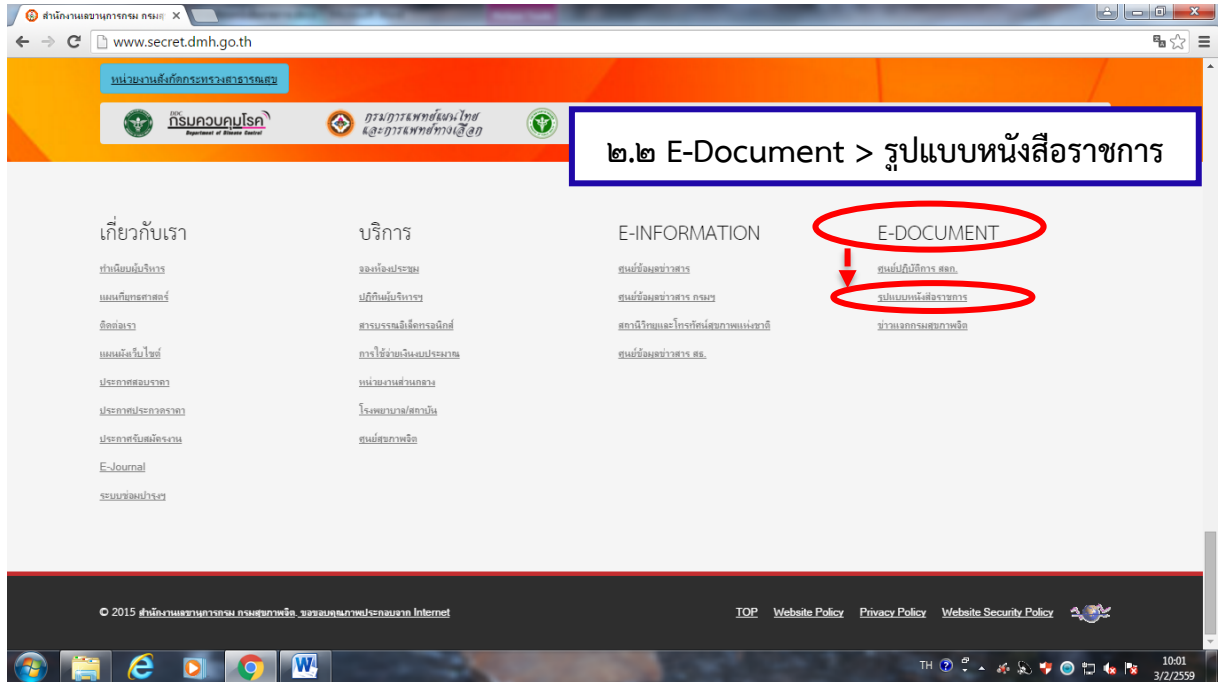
สำนักงานเลขานุการกรม กรมสุ

www.secret.dmh.go.th

หน่วยงานสังกัดกระทรวงสาธารณสุข

DDC กรมควบคุมโรค Department of Disease Control

กรมการแพทย์แผนไทย และการแพทย์ทางเลือก

๒.๒ E-Document > รูปแบบหนังสือราชการ

เกี่ยวกับเรา

ทำเนียบผู้บริหาร

แผนยุทธศาสตร์

ติดต่อเรา

แผนผังเว็บไซต์

ประกาศสอบราคา

ประกาศประกวดราคา

ประกาศรับสมัครงาน

E-Journal

ระบบข้อมูลปารงฯ

บริการ

จองห้องประชุม

ปฏิทินผู้บริหารฯ

สารบรรณอิเล็กทรอนิกส์

การใช้จ่ายเงินงบประมาณ

หน่วยงานส่วนกลาง

โรงพยาบาล/สถาบัน

ศูนย์สุขภาพจิต

E-INFORMATION

ศูนย์ข้อมูลข่าวสาร

ศูนย์ข้อมูลข่าวสาร กรมฯ

สถานีวิทยุและโทรทัศน์สุขภาพแห่งชาติ

ศูนย์ข้อมูลข่าวสาร สธ.

E-DOCUMENT

ศูนย์ปฏิบัติการ สลก.

รูปแบบหนังสือราชการ

ข่าวแจกกรมสุขภาพจิต

© 2015 สำนักงานเลขานุการกรม กรมสุขภาพจิต. ขอขอบคุณภาพประกอบจาก Internet

TOP Website Policy Privacy Policy Website Security Policy

TH 10:01 3/2/2559